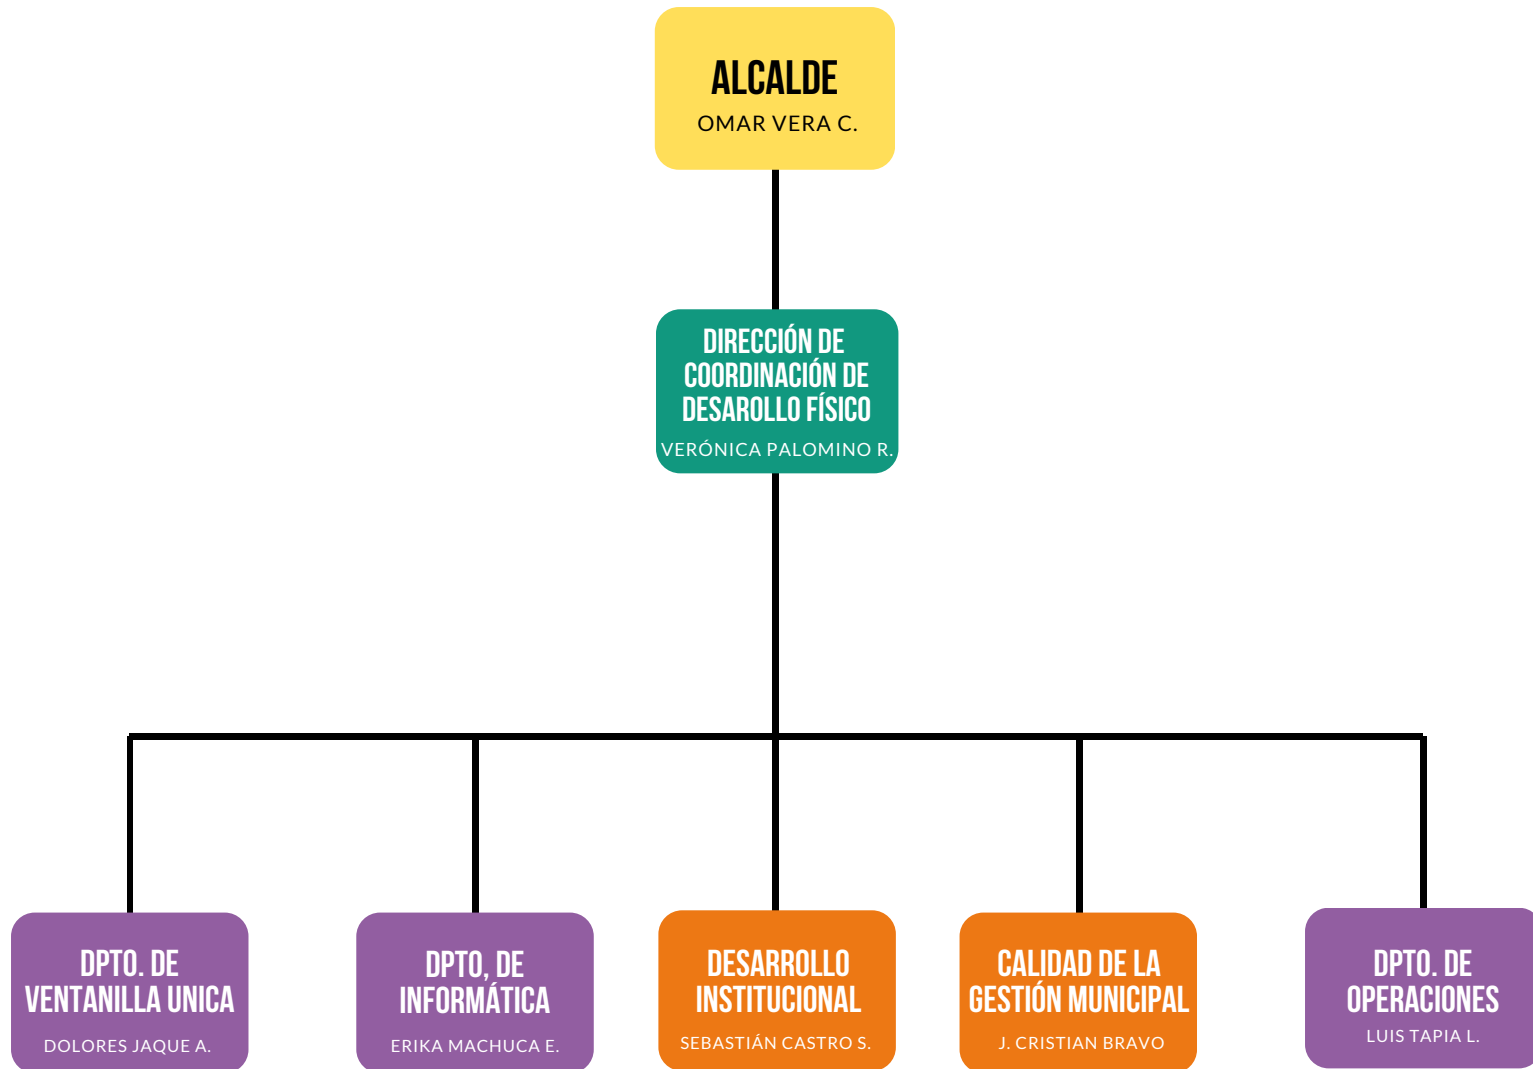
ALCALDE
OMAR VERA C.

DIRECCIÓN DE COORDINACIÓN DE DESAROLLO FÍSICO
VERÓNICA PALOMINO R.

DPTO. DE VENTANILLA UNICA
DOLORES JAQUE A.

DPTO, DE INFORMÁTICA
ERIKA MACHUCA E.

DESARROLLO INSTITUCIONAL
SEBASTIÁN CASTRO S.

CALIDAD DE LA GESTIÓN MUNICIPAL
J. CRISTIAN BRAVO

DPTO. DE OPERACIONES
LUIS TAPIA L.